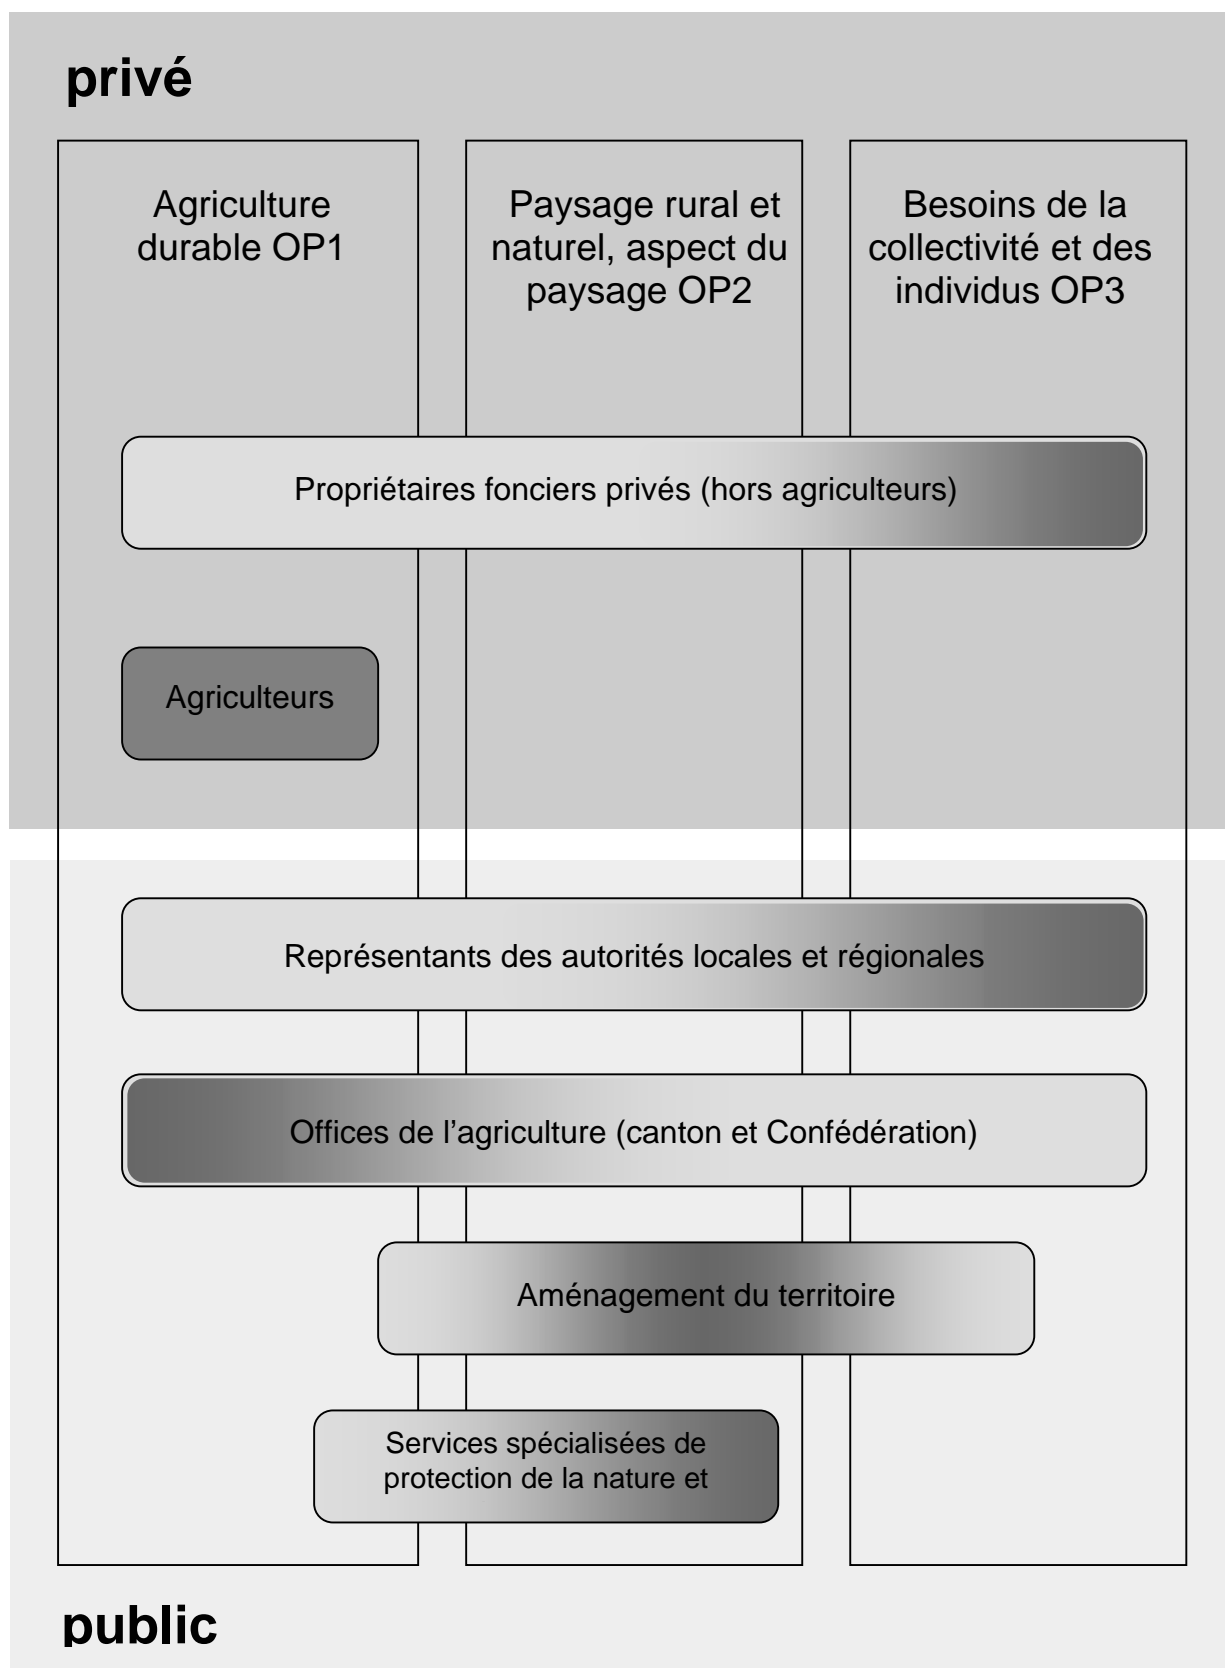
privé

Agriculture durable OP1

Paysage rural et naturel, aspect du paysage OP2

Besoins de la collectivité et des individus OP3

Propriétaires fonciers privés (hors agriculteurs)

Agriculteurs

Représentants des autorités locales et régionales

Offices de l'agriculture (canton et Confédération)

Aménagement du territoire

Services spécialisées de protection de la nature et

public